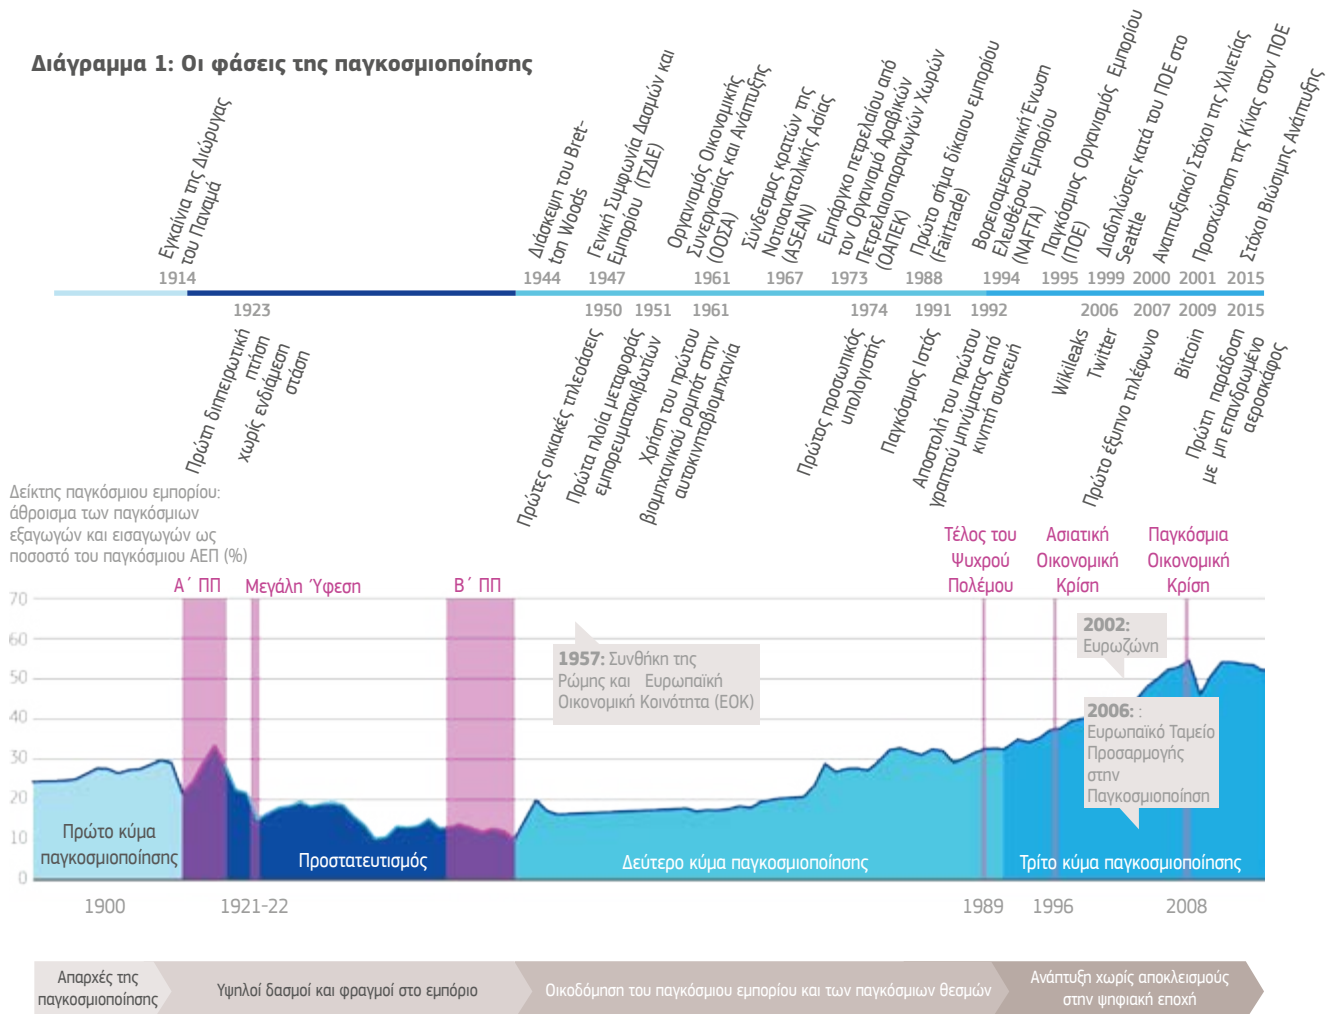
**Διάγραμμα 1: Οι φάσεις της παγκοσμιοποίησης**

Εγκαίνια της Διώρυγας του Παναμά
1914

Διάσκεψη του Bretton Woods
1944

Γενική Συμφωνία Δασμών και Εμπορίου (ΓΣΔΕ)
1947

Οργανισμός Οικονομικής Συνεργασίας και Ανάπτυξης (ΟΟΣΑ)
1961

Σύνδεσμος κρατών της Νοτιοανατολικής Ασίας (ASEAN)
1967

Εμπάργκο πετρελαίου από τον Οργανισμό Αραβικών Πετρελαιοπαραγωγών Χωρών (ΟΑΠΕΚ)
1973

Πρώτο σήμα δίκαιου εμπορίου (Fairtrade)
1988

Βορειοαμερικανική Ένωση Ελεύθερου Εμπορίου (NAFTA)
1994

Παγκόσμιος Οργανισμός Εμπορίου (ΠΟΕ)
1995

Διαδηλώσεις κατά του ΠΟΕ στο Seattle
1999

Αναπτυξιακοί Στόχοι της Χιλιετίας
2000

Προσχώρηση της Κίνας στον ΠΟΕ
2001

Στόχοι Βιώσιμης Ανάπτυξης
2015

1923
Πρώτη διηπειρωτική πτήση χωρίς ενδιάμεση στάση

1950
Πρώτες οικιακές τηλεοράσεις

1951
Πρώτα πλοία μεταφοράς εμπορευματοκιβωτίων

1961
Χρήση του πρώτου βιομηχανικού ρομπότ στην αυτοκινητοβιομηχανία

1974
Πρώτος προσωπικός υπολογιστής

1991
Παγκόσμιος Ιστός

1992
Αποστολή του πρώτου γραπτού μηνύματος από κινητή συσκευή

2006
Wikileaks

2007
Twitter
Πρώτο έξυπνο τηλέφωνο

2009
Bitcoin

2015
Πρώτη παράδοση με μη επανδρωμένο αεροσκάφος

Δείκτης παγκόσμιου εμπορίου: άθροισμα των παγκόσμιων εξαγωγών και εισαγωγών ως ποσοστό του παγκόσμιου ΑΕΠ (%)

Α΄ ΠΠ
Μεγάλη Ύφεση
Β΄ ΠΠ
Τέλος του Ψυχρού Πολέμου
Ασιατική Οικονομική Κρίση
Παγκόσμια Οικονομική Κρίση

70
60
50
40
30
20
10
0

**1957:** Συνθήκη της Ρώμης και Ευρωπαϊκή Οικονομική Κοινότητα (ΕΟΚ)

**2002:** Ευρωζώνη

**2006:** Ευρωπαϊκό Ταμείο Προσαρμογής στην Παγκοσμιοποίηση

Πρώτο κύμα παγκοσμιοποίησης
Προστατευτισμός
Δεύτερο κύμα παγκοσμιοποίησης
Τρίτο κύμα παγκοσμιοποίησης

1900
1921-22
1989
1996
2008

Απαρχές της παγκοσμιοποίησης
Υψηλοί δασμοί και φραγμοί στο εμπόριο
Οικοδόμηση του παγκόσμιου εμπορίου και των παγκόσμιων θεσμών
Ανάπτυξη χωρίς αποκλεισμούς στην ψηφιακή εποχή